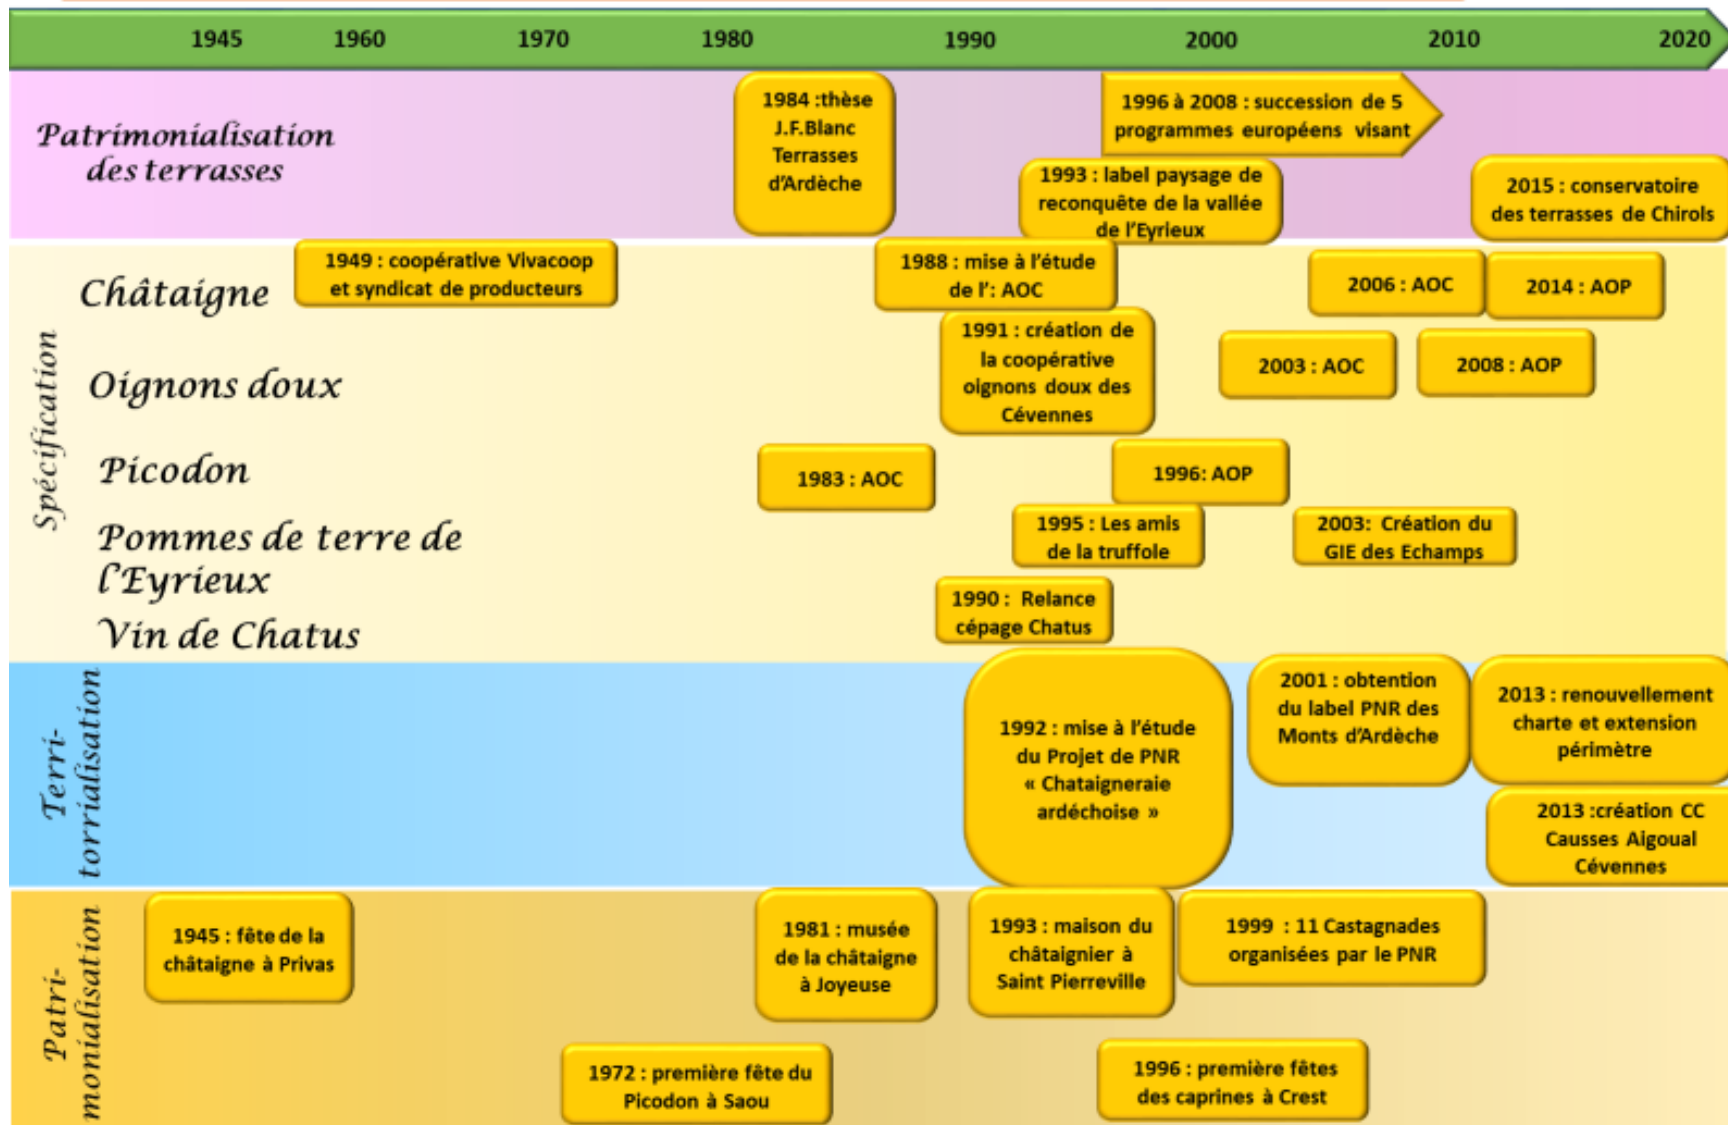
1945 1960 1970 1980 1990 2000 2010 2020

Patrimonialisation des terrasses

1984 :thèse J.F.Blanc Terrasses d'Ardèche

1996 à 2008 : succession de 5 programmes européens visant

1993 : label paysage de reconquête de la vallée de l'Eyrieux

2015 : conservatoire des terrasses de Chirols

Spécification

Châtaigne

1949 : coopérative Vivacoop et syndicat de producteurs

1988 : mise à l'étude de l': AOC

2006 : AOC

2014 : AOP

Oignons doux

1991 : création de la coopérative oignons doux des Cévennes

2003 : AOC

2008 : AOP

Picodon

1983 : AOC

1996: AOP

Pommes de terre de l'Eyrieux

1995 : Les amis de la truffole

2003: Création du GIE des Echamps

Vin de Chatus

1990 : Relance cépage Chatus

Terri-torialisation

1992 : mise à l'étude du Projet de PNR « Chataigneraie ardéchoise »

2001 : obtention du label PNR des Monts d'Ardèche

2013 : renouvellement charte et extension périmètre

2013 :création CC Causses Aigoual Cévennes

Patri-monialisation

1945 : fête de la châtaigne à Privas

1981 : musée de la châtaigne à Joyeuse

1993 : maison du châtaignier à Saint Pierreville

1999 : 11 Castagnades organisées par le PNR

1972 : première fête du Picodon à Saou

1996 : première fêtes des caprines à Crest